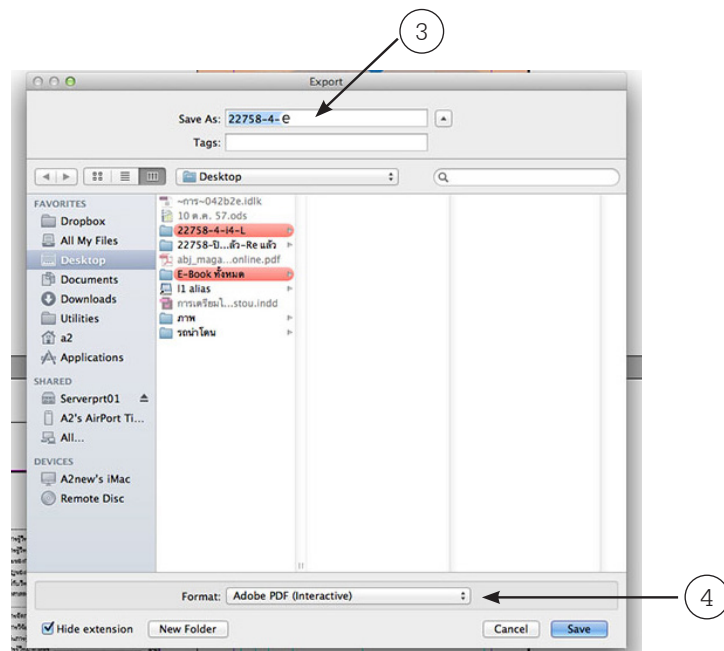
3

Export

Save As: 22758-4-e

Tags:

Desktop

FAVORITES
Dropbox
All My Files
Desktop
Documents
Downloads
Utilities
a2
Applications
SHARED
Serverprt01
A2's AirPort Ti...
All...
DEVICES
A2new's iMac
Remote Disc

~การ~042b2e.idlk
10 ต.ค. 57.ods
22758-4-i4-L
22758-ปิ...แล้ว-Re แล้ว
abj_maga...online.pdf
E-Book ทั้งหมด
I1 alias
การเตรียมไ...stou.indd
ภาพ
รอนำโดน

Format: Adobe PDF (Interactive)

4

Hide extension
New Folder
Cancel
Save